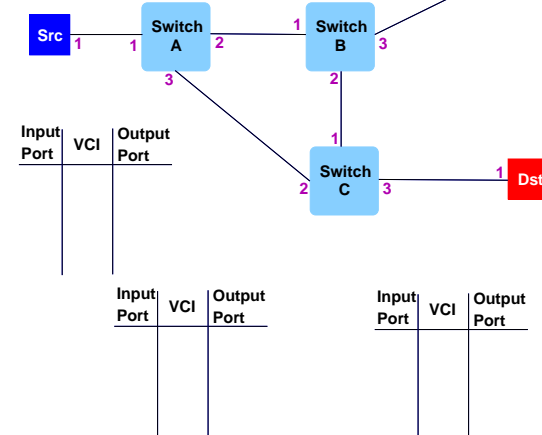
Src 1

1 Switch A 2

3

1 Switch B 3

2

1

2 Switch C 3

1 Dst

| Input Port | VCI | Output Port |
|---|---|---|

| Input Port | VCI | Output Port |
|---|---|---|

| Input Port | VCI | Output Port |
|---|---|---|